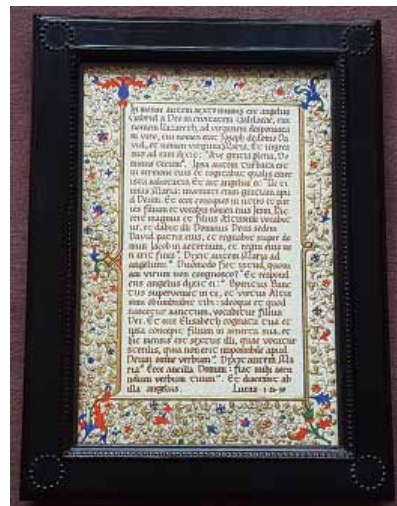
In mense autem sexto missus est angelus Gabriel a Deo in civitatem Galilaeae, cui nomen Nazareth, ad virginem desponsatam viro, cui nomen erat Ioseph de domo David, et nomen virginis Maria. Et ingressus ad eam dixit: "Ave gratia plena, Dominus tecum." Ipsa autem turbata est in sermone eius et cogitabat qualis esset ista salutatio. Et ait angelus ei: "Ne timeas Maria; invenisti enim gratiam apud Deum. Et ecce concipies in utero et paries filium et vocabis nomen eius Iesum. Hic erit magnus et Filius Altissimi vocabitur, et dabit illi Dominus Deus sedem David patris eius, et regnabit super domum Iacob in aeternum, et regni eius non erit finis." Dixit autem Maria ad angelum: "Quomodo fiet istud, quoniam virum non cognosco?" Et respondens angelus dixit ei: "Spiritus Sanctus superveniet in te, et virtus Altissimi obumbrabit tibi: ideoque et quod nascetur sanctum, vocabitur Filius Dei. Et ecce Elisabeth cognata tua et ipsa concepit filium in senectute sua, et hic mensis est sextus illi, quae vocatur sterilis, quia non erit impossibile apud Deum omne verbum." Dixit autem Maria: "Ecce ancilla Domini; fiat mihi secundum verbum tuum." Et discessit ab illa angelus. Lucas 1:26-38